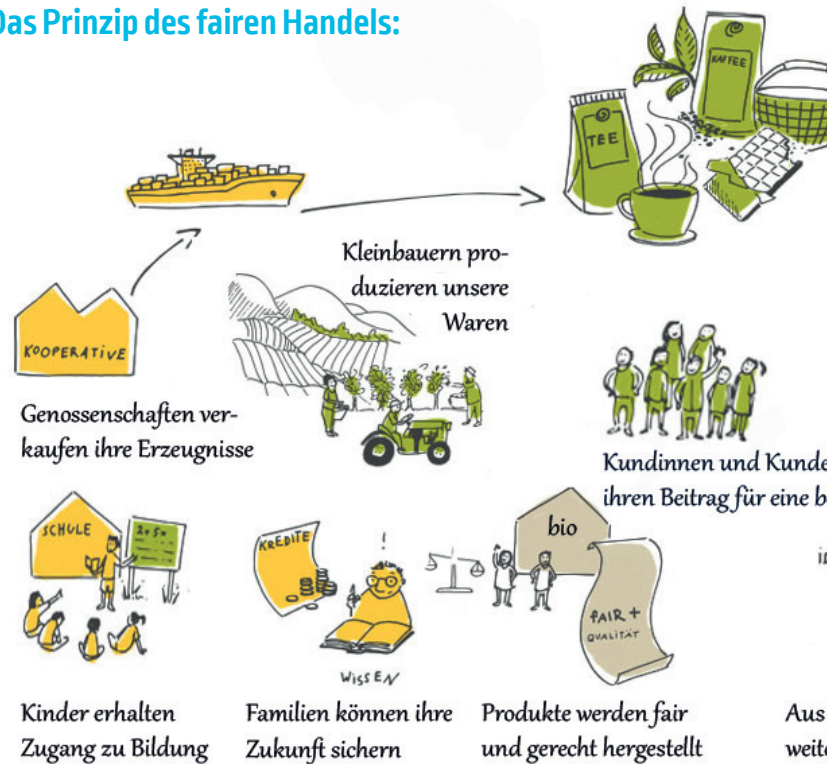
Das Prinzip des fairen Handels:

KAFFEE

TEE

Kleinbauern produzieren unsere Waren

KOOPERATIVE

Genossenschaften verkaufen ihre Erzeugnisse

Kundinnen und Kunde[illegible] ihren Beitrag für eine b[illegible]

SCHULE

2+5=

KREDITE

!

WISSEN

bio

FAIR + QUALITÄT

in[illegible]

Kinder erhalten Zugang zu Bildung

Familien können ihre Zukunft sichern

Produkte werden fair und gerecht hergestellt

Aus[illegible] weit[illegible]